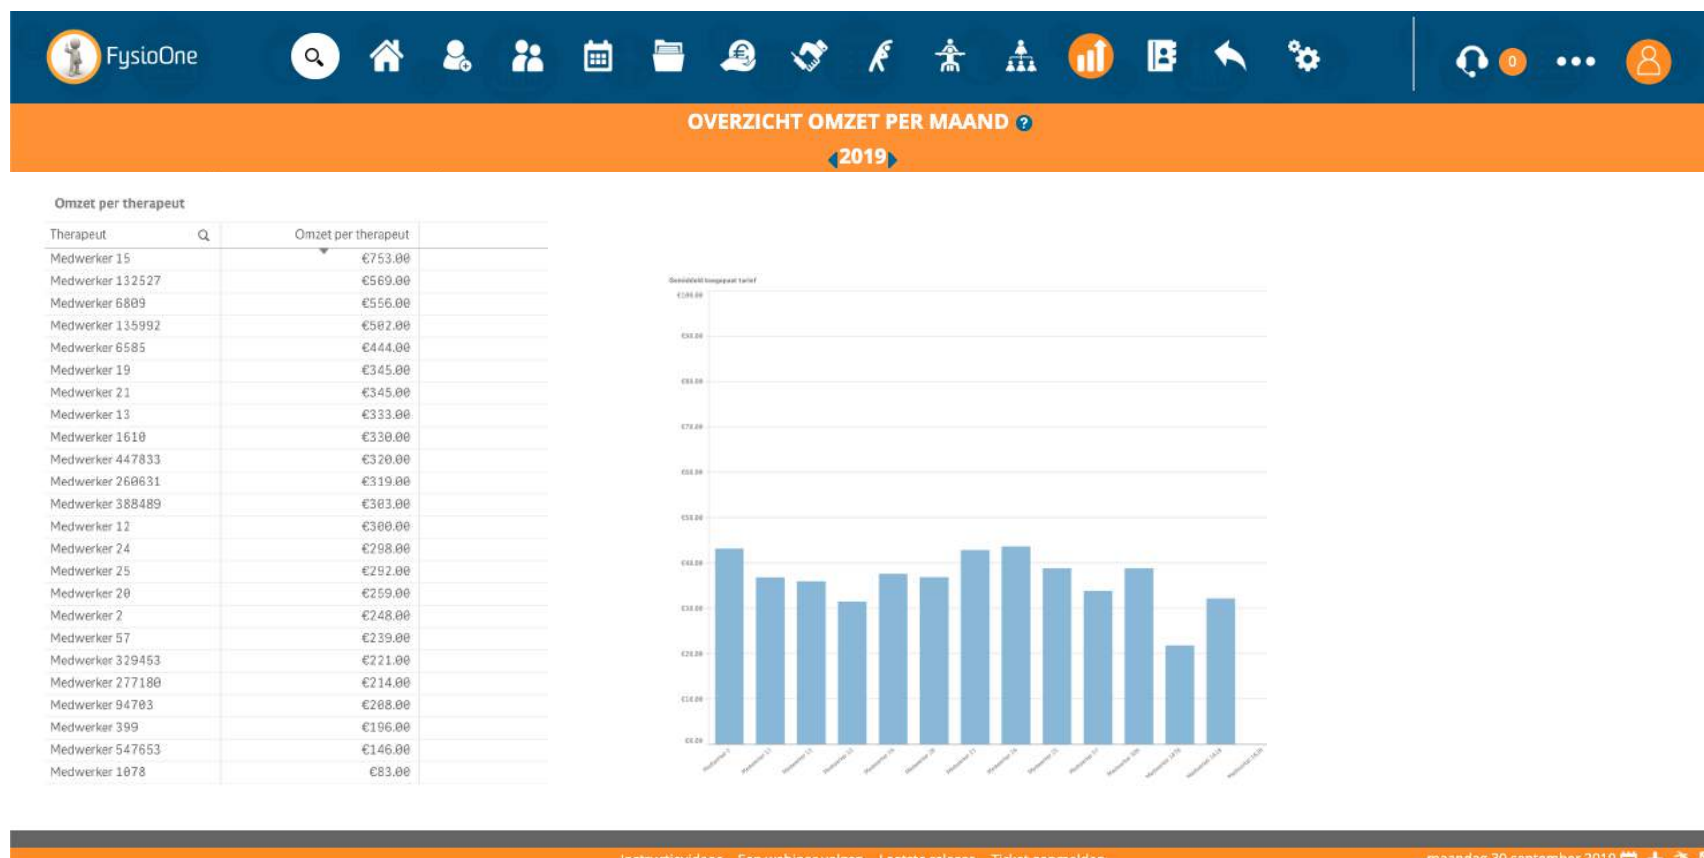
FysioOne

0

OVERZICHT OMZET PER MAAND

2019

Omzet per therapeut

| Therapeut | Omzet per therapeut |
|---|---|
| Medwerker 15 | €753.00 |
| Medwerker 132527 | €569.00 |
| Medwerker 6809 | €556.00 |
| Medwerker 135992 | €502.00 |
| Medwerker 6585 | €444.00 |
| Medwerker 19 | €345.00 |
| Medwerker 21 | €345.00 |
| Medwerker 13 | €333.00 |
| Medwerker 1610 | €330.00 |
| Medwerker 447833 | €320.00 |
| Medwerker 260631 | €319.00 |
| Medwerker 388489 | €303.00 |
| Medwerker 12 | €300.00 |
| Medwerker 24 | €298.00 |
| Medwerker 25 | €292.00 |
| Medwerker 20 | €259.00 |
| Medwerker 2 | €248.00 |
| Medwerker 57 | €239.00 |
| Medwerker 329453 | €221.00 |
| Medwerker 277180 | €214.00 |
| Medwerker 94703 | €208.00 |
| Medwerker 399 | €196.00 |
| Medwerker 547653 | €146.00 |
| Medwerker 1078 | €83.00 |

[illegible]